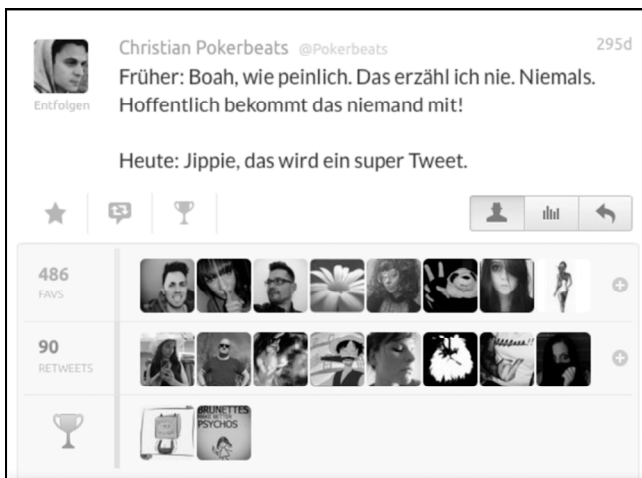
Entfolgen

Christian Pokerbeats @Pokerbeats 295d

Früher: Boah, wie peinlich. Das erzähl ich nie. Niemals. Hoffentlich bekommt das niemand mit!

Heute: Jippie, das wird ein super Tweet.

486
FAVS

90
RETWEETS

BRUNETTES MAKE BETTER PSYCHOS